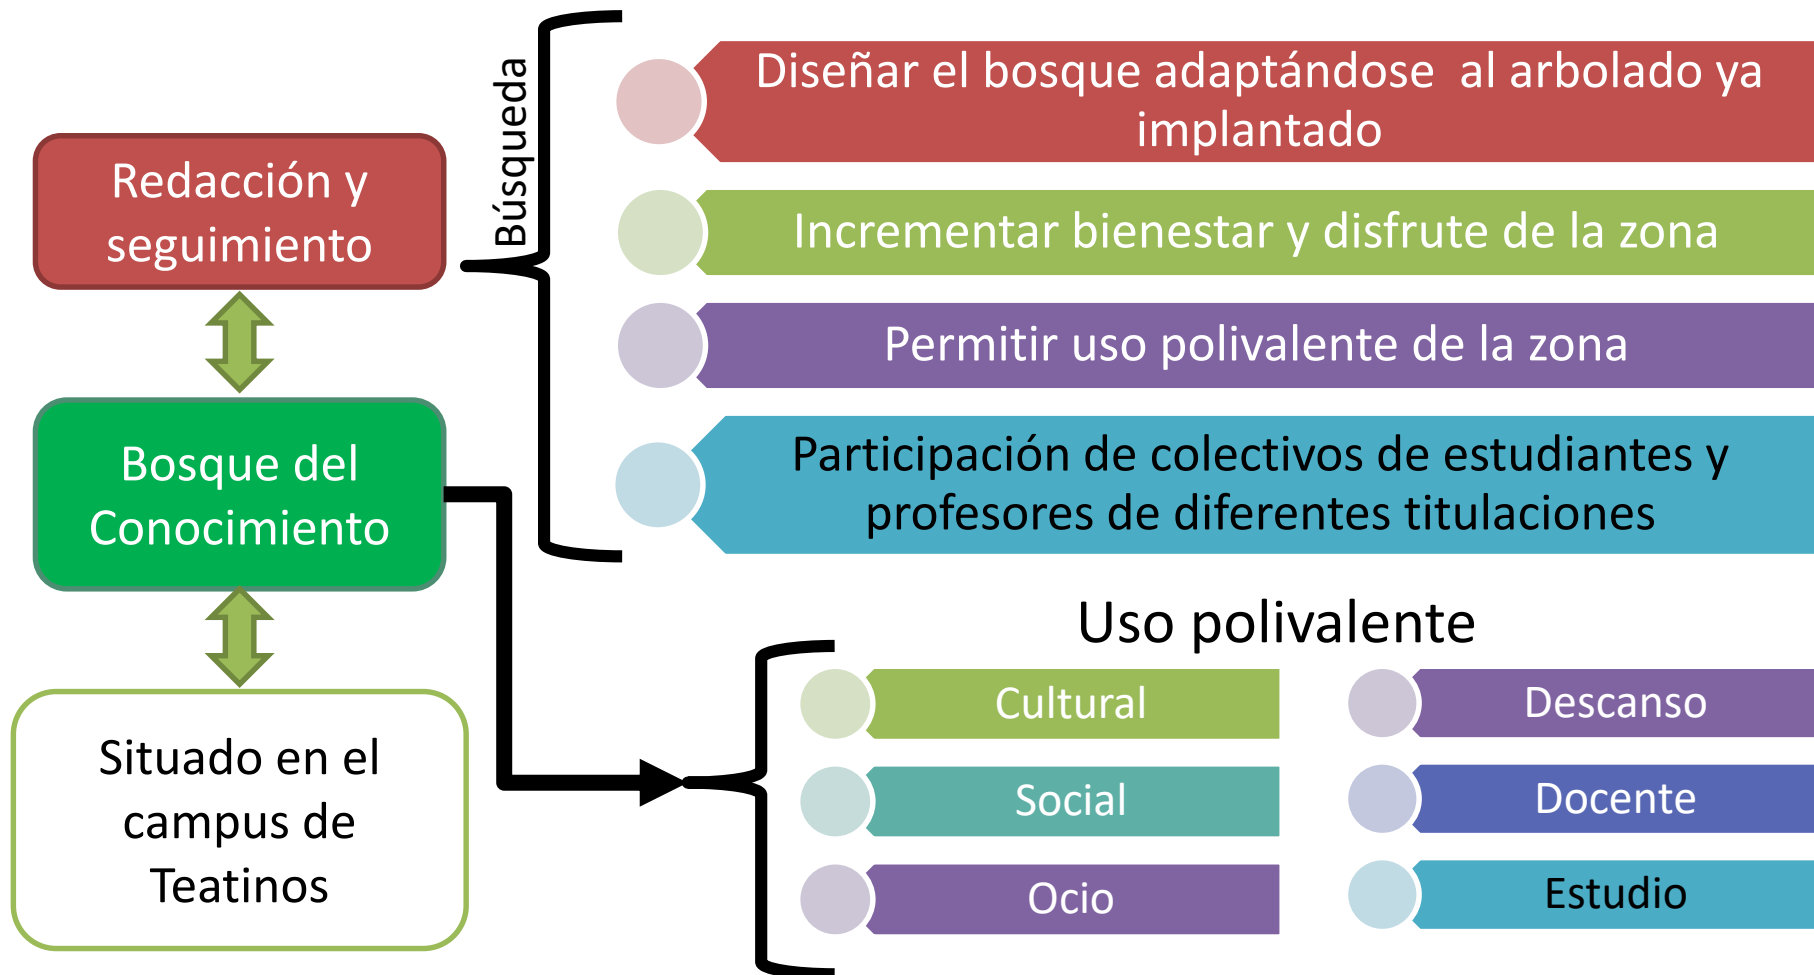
Redacción y seguimiento

Bosque del Conocimiento

Situado en el campus de Teatinos

Búsqueda

Diseñar el bosque adaptándose al arbolado ya implantado

Incrementar bienestar y disfrute de la zona

Permitir uso polivalente de la zona

Participación de colectivos de estudiantes y profesores de diferentes titulaciones

Uso polivalente

Cultural

Social

Ocio

Descanso

Docente

Estudio